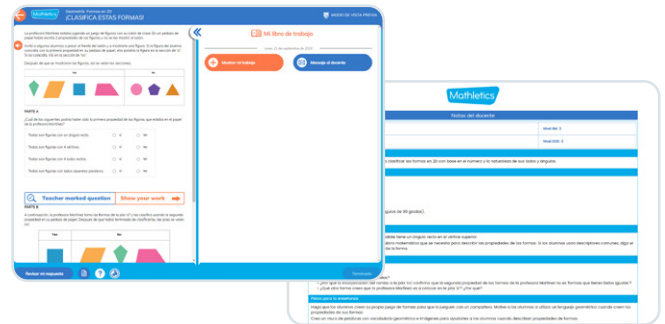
Mathletics

¡CLASIFICA ESTAS FORMAS!

MODO DE VISTA PREVIA

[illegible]

PARTE A

¿Cuál de las siguientes podría haber sido la primera propiedad de las figuras que estaba en el papel de la profesora Matthews?

Todas sus figuras son un ángulo recto.

Todas sus figuras con 4 vértices.

Todas sus figuras con 4 lados rectos.

Todas sus figuras con lados iguales paralelos.

Sí

No

Teacher marked question

Show your work

PARTE B

Yes

No

Revisar mi respuesta

Mi libro de trabajo

Mostrar mi trabajo

Mensaje al docente

Terminado

Mathletics

Notas del docente

Para la enseñanza